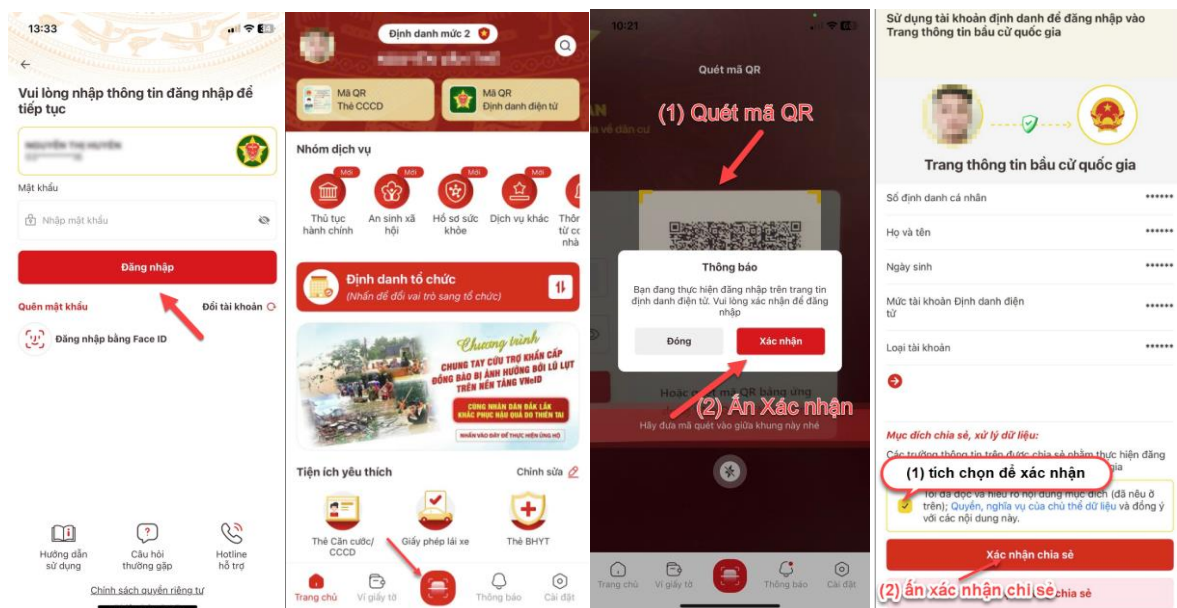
13:33

Vui lòng nhập thông tin đăng nhập để tiếp tục

Mật khẩu

Nhập mật khẩu

Đăng nhập

Quên mật khẩu

Đổi tài khoản

Đăng nhập bằng Face ID

Hướng dẫn sử dụng

Câu hỏi thường gặp

Hotline hỗ trợ

Chính sách quyền riêng tư

Định danh mức 2

Mã QR Thẻ CCCD

Mã QR Định danh điện tử

Nhóm dịch vụ

Mới

Thủ tục hành chính

Mới

An sinh xã hội

Mới

Hồ sơ sức khỏe

Mới

Dịch vụ khác

Thôn từ c nhà

Định danh tổ chức

(Nhấn để đổi vai trò sang tổ chức)

Chương trình

CHUNG TAY CỨU TRỢ KHẨN CẤP ĐỒNG BÀO BỊ ẢNH HƯỞNG BỞI LŨ LỤT TRÊN NỀN TẢNG VNeID

CÔNG NHÂN DÂN ĐẮK LẮK KHẮC PHỤC HẬU QUẢ DO THIÊN TAI

NHẤN VÀO ĐÂY ĐỂ THỰC HIỆN ỦNG HỘ

Tiện ích yêu thích

Chỉnh sửa

Thẻ Căn cước/ CCCD

Giấy phép lái xe

Thẻ BHYT

Trang chủ

Ví giấy tờ

Thông báo

Cài đặt

10:21

Quét mã QR

(1) Quét mã QR

Thông báo

Bạn đang thực hiện đăng nhập trên trang tin định danh điện tử. Vui lòng xác nhận để đăng nhập

Đóng

Xác nhận

Hoặc q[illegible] mã QR bằng ứng

(2) Ấn Xác nhận

Hãy đưa mã quét vào giữa khung này nhé

Trang chủ

Ví giấy tờ

Thông báo

Cài đặt

Sử dụng tài khoản định danh để đăng nhập vào Trang thông tin bầu cử quốc gia

Trang thông tin bầu cử quốc gia

Số định danh cá nhân ******

Họ và tên ******

Ngày sinh ******

Mức tài khoản Định danh điện tử ******

Loại tài khoản ******

Mục đích chia sẻ, xử lý dữ liệu:

Các trường thông tin trên được chia sẻ nhằm thực hiện đăng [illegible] gia

(1) tích chọn để xác nhận

Tôi đã đọc và hiểu rõ nội dung mục đích (đã nêu ở trên); Quyền, nghĩa vụ của chủ thể dữ liệu và đồng ý với các nội dung này.

Xác nhận chia sẻ

(2) ấn xác nhận chi sẻ chia sẻ